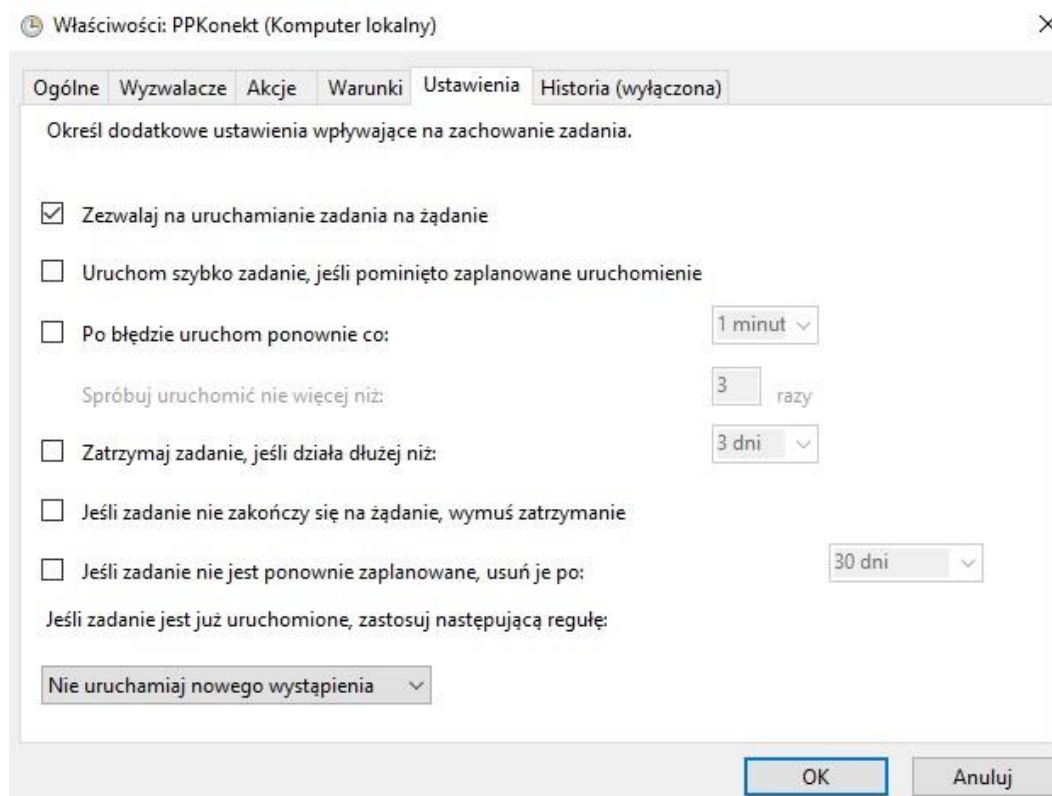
Właściwości: PPKonekt (Komputer lokalny)

×

Ogólne | Wyzwalacze | Akcje | Warunki | Ustawienia | Historia (wyłączona)

Określ dodatkowe ustawienia wpływające na zachowanie zadania.

☑ Zezwalaj na uruchamianie zadania na żądanie

☐ Uruchom szybko zadanie, jeśli pominięto zaplanowane uruchomienie

☐ Po błędzie uruchom ponownie co: 1 minut

Spróbuj uruchomić nie więcej niż: 3 razy

☐ Zatrzymaj zadanie, jeśli działa dłużej niż: 3 dni

☐ Jeśli zadanie nie zakończy się na żądanie, wymuś zatrzymanie

☐ Jeśli zadanie nie jest ponownie zaplanowane, usuń je po: 30 dni

Jeśli zadanie jest już uruchomione, zastosuj następującą regułę:

Nie uruchamiaj nowego wystąpienia

OK

Anuluj